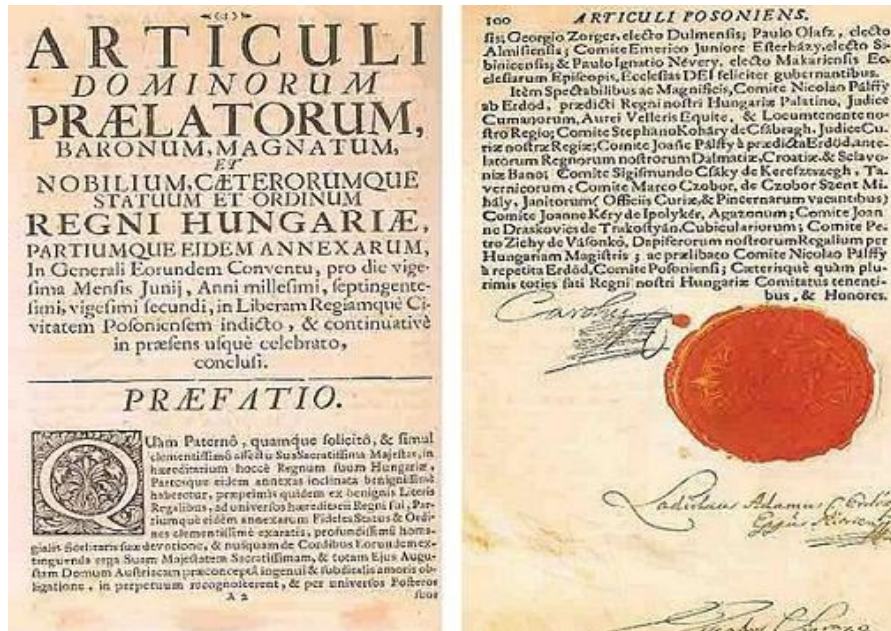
(1)

ARTICULI DOMINORUM PRÆLATORUM, BARONUM, MAGNATUM, ET NOBILIUM, CÆTERORUMQUE STATUUM ET ORDINUM REGNI HUNGARIÆ, PARTIUMQUE EIDEM ANNEXARUM,

In Generali Eorundem Conventu, pro die vigesima Mensis Junij, Anni millesimi, septingentesimi, vigesimi secundi, in Liberam Regiamque Civitatem Posoniensem indicto, & continuativè in præsens usquè celebrato, conclusi.

PRÆFATIO.

Quàm Paternè, quamque solicitè, & simul clementissimè affectu Sua Sacratissima Majestas, in hæreditarium hocce Regnum suum Hungariæ, Partesque eidem annexas inclinata benignissimè habeatur, præprimis quidem ex benignis Literis Regalibus, ad universos hæreditarii Regni sui, Partiumque eidem annexarum Fideles Status & Ordines clementissimè exaratis, profundissimè homagialis Scelitatis suæ devotione, & nusquam de Constibus Eorundem extinguenda erga Suam Majestatem Sacratissimam, & totam Ejus Augustam Domum Austriacam præconceptæ ingenui & subditalis amoris obligatione, in perpetuum recognoscerent, & per universos Posteros

A 2

suos

100 ARTICULI POSONIENS.

sis; Georgio Zorger, electo Dulmensis; Paulo Olafz, electo Almisiensis; Comite Emerico Juniore Esterházy, electo Sebinicensis; & Paulo Ignatio Nèvery, electo Makariensis Ecclesiarum Episcopis, Ecclesias DEI feliciter gubernantibus.

Item Spectabilibus ac Magnificis, Comite Nicolao Pálffy ab Erdöd, prædicti Regni nostri Hungariæ Palatino, Judice Cumanorum, Aurei Velleris Equite, & Locumtenente nostro Regio; Comite Stephano Kohàry de Csábragh, Judice Curiæ nostræ Regiæ; Comite Joanne Pálffy à prædicta Erdöd, antelatorum Regnorum nostrorum Dalmatiæ, Croatiæ & Sclavoniæ Bano; Comite Sigismundo Csáky de Kerefszeegh, Tavernicorum; Comite Marco Czobor, de Czobor Szent Mihály, Janitorum (Officiis Curiæ, & Pincernarum vacantibus) Comite Joanne Kéry de Ipolykér, Agazonum; Comite Joanne Draskovics de Trakostyán, Cubiculariorum; Comite Petro Zichy de Vásonkö, Dapiferorum nostrorum Regalium per Hungariam Magistris; ac prælibato Comite Nicolao Pálffy à repetita Erdöd, Comite Posoniensi; Cæterisque quàm plurimis toties fati Regni nostri Hungariæ Comitatus tenentibus, & Honores.

Carolus

Ladislaus Adamus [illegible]

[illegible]